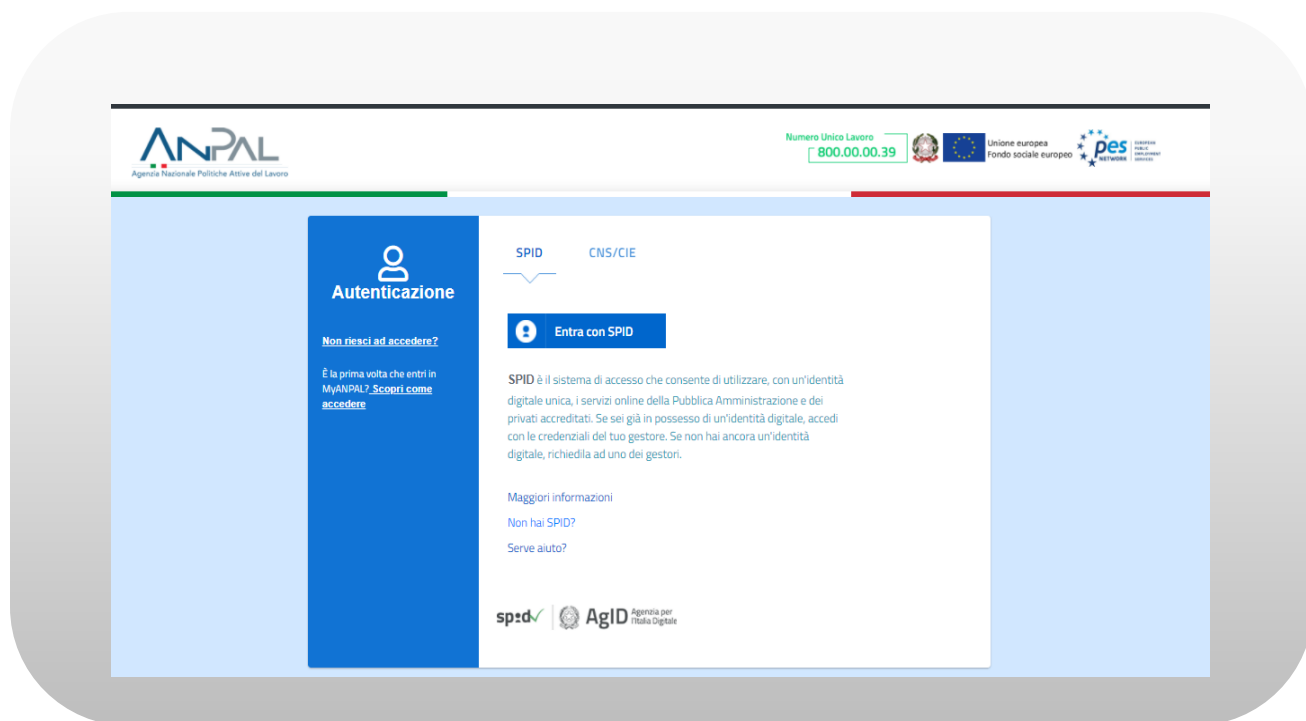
ANPAL
Agenzia Nazionale Politiche Attive del Lavoro

Numero Unico Lavoro
800.00.00.39

Unione europea
Fondo sociale europeo

pes
EUROPEAN PUBLIC EMPLOYMENT SERVICES
NETWORK

Autenticazione

Non riesci ad accedere?

È la prima volta che entri in MyANPAL? Scopri come accedere

SPID CNS/CIE

Entra con SPID

SPID è il sistema di accesso che consente di utilizzare, con un'identità digitale unica, i servizi online della Pubblica Amministrazione e dei privati accreditati. Se sei già in possesso di un'identità digitale, accedi con le credenziali del tuo gestore. Se non hai ancora un'identità digitale, richiedila ad uno dei gestori.

Maggiori informazioni

Non hai SPID?

Serve aiuto?

spid AgID Agenzia per l'Italia Digitale